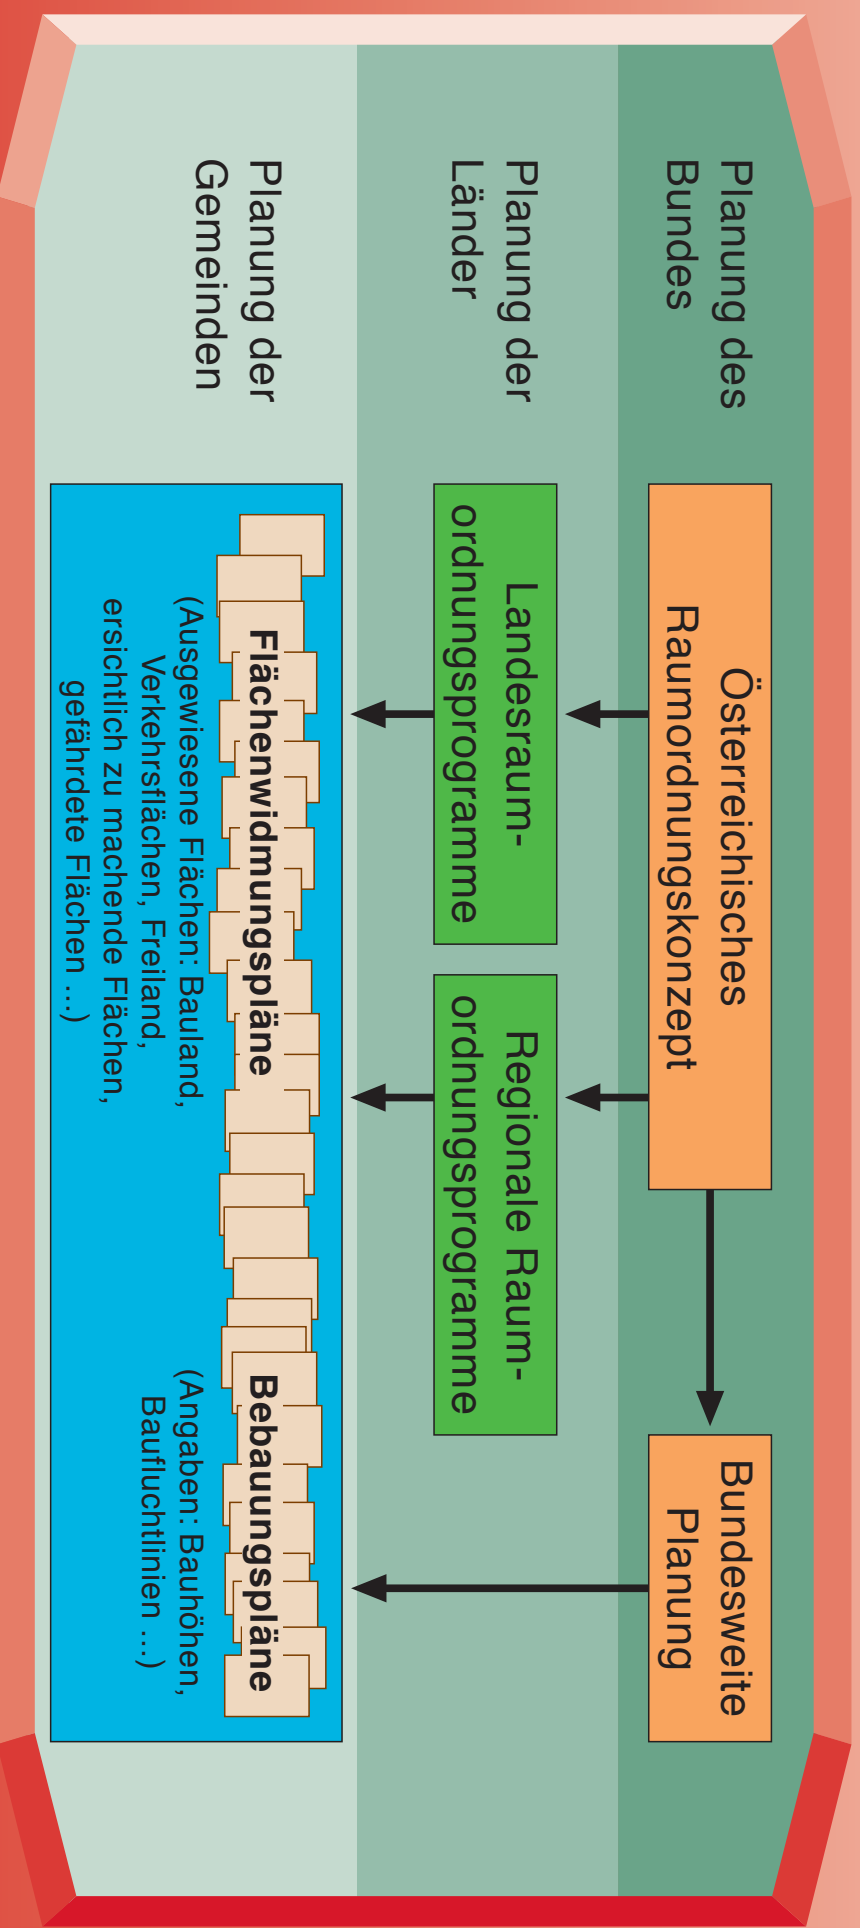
Planung des Bundes

Planung der Länder

Planung der Gemeinden

Österreichisches Raumordnungskonzept

Bundesweite Planung

Landesraumordnungsprogramme

Regionale Raumordnungsprogramme

Flächenwidmungspläne
(Ausgewiesene Flächen: Bauland, Verkehrsflächen, Freiland, ersichtlich zu machende Flächen, gefährdete Flächen ...)

Bebauungspläne
(Angaben: Bauhöhen, Baufluchtlinien ...)